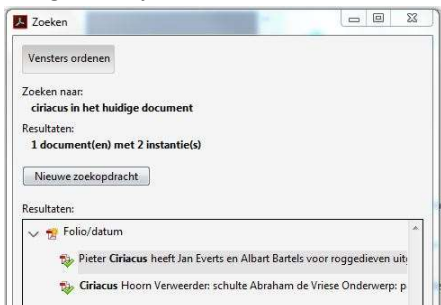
Zoeken

Vensters ordenen

Zoeken naar:
**ciriacus in het huidige document**

Resultaten:
**1 document(en) met 2 instantie(s)**

Nieuwe zoekopdracht

Resultaten:

Folio/datum

Pieter **Ciriacus** heeft Jan Everts en Albart Bartels voor roggedieven uit

**Ciriacus** Hoorn Verweerder: schulte Abraham de Vriese Onderwerp: p